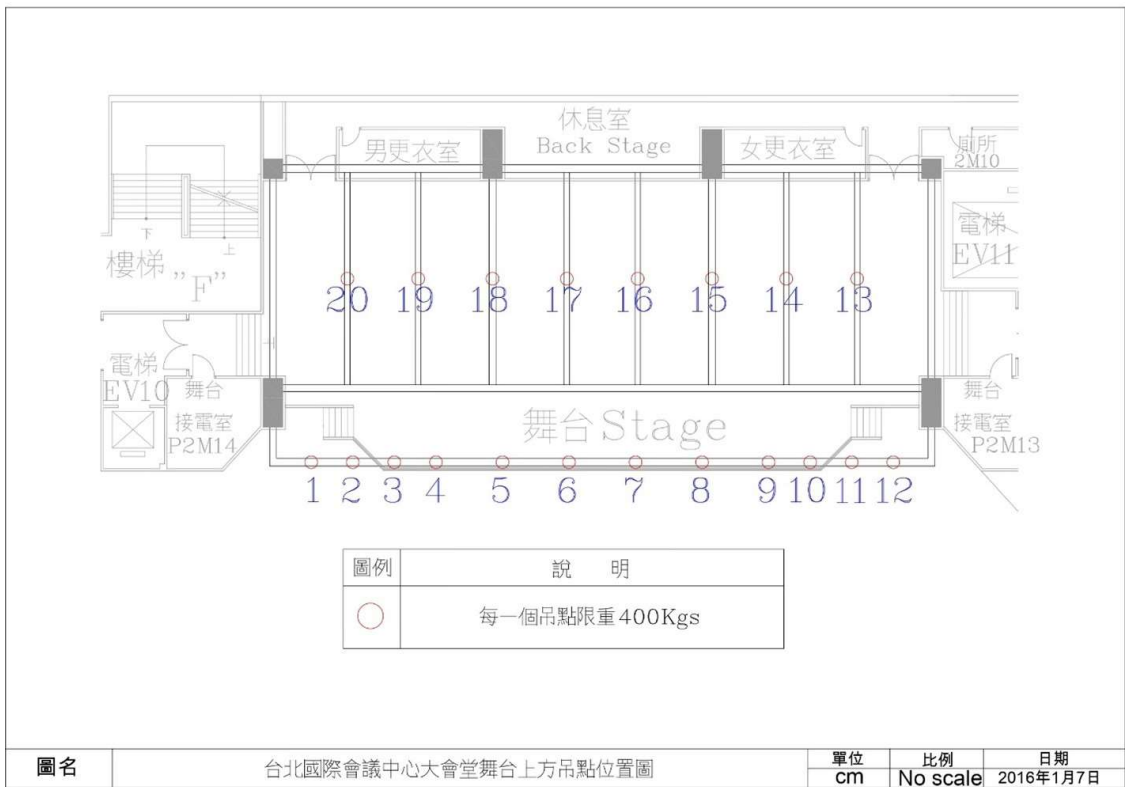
休息室
Back Stage
男更衣室
女更衣室
廁所
2M10
電梯
EV11
樓梯 "F"
下
上
20 19 18 17 16 15 14 13
電梯
EV10
舞台
接電室
P2M14
舞台Stage
舞台
接電室
P2M13
1 2 3 4 5 6 7 8 9 10 11 12

| 圖例 | 說 明 |
|---|---|
| ○ | 每一個吊點限重400Kgs |

| 圖名 | 台北國際會議中心大會堂舞台上方吊點位置圖 | 單位 cm | 比例 No scale | 日期 2016年1月7日 |
|---|---|---|---|---|